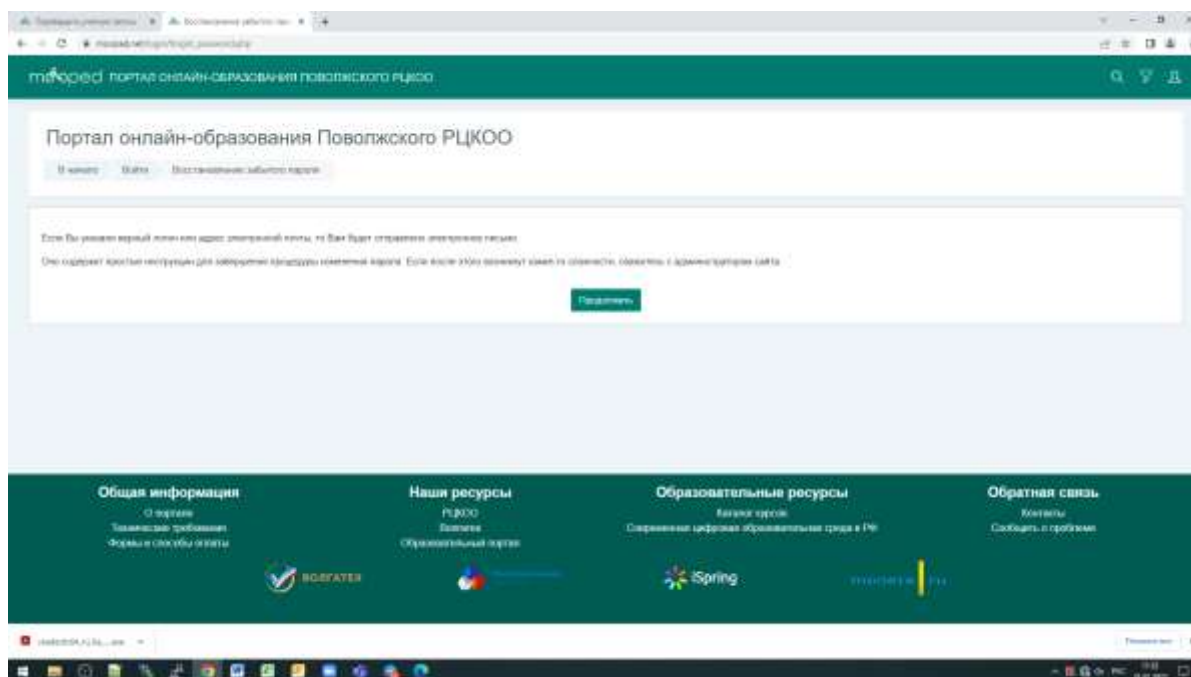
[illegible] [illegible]
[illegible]

mooped ПОРТАЛ ОНЛАЙН-ОБРАЗОВАНИЯ ПОВОЛЖСКОГО РЦКОО

Портал онлайн-образования Поволжского РЦКОО

В начало Войти Восстановление забытого пароля

Если Вы указали верный логин или адрес электронной почты, то Вам будет отправлено электронное письмо.

Оно содержит простые инструкции для завершения процедуры изменения пароля. Если после этого возникнут какие-то сложности, свяжитесь с администратором сайта.

Продолжить

Общая информация
О портале
Технические требования
Формы и способы оплаты

Наши ресурсы
РЦКОО
Волгатех
Образовательный портал

Образовательные ресурсы
Каталог курсов
Современная цифровая образовательная среда в РФ

Обратная связь
Контакты
Сообщить о проблеме

ВОЛГАТЕХ

iSpring

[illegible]